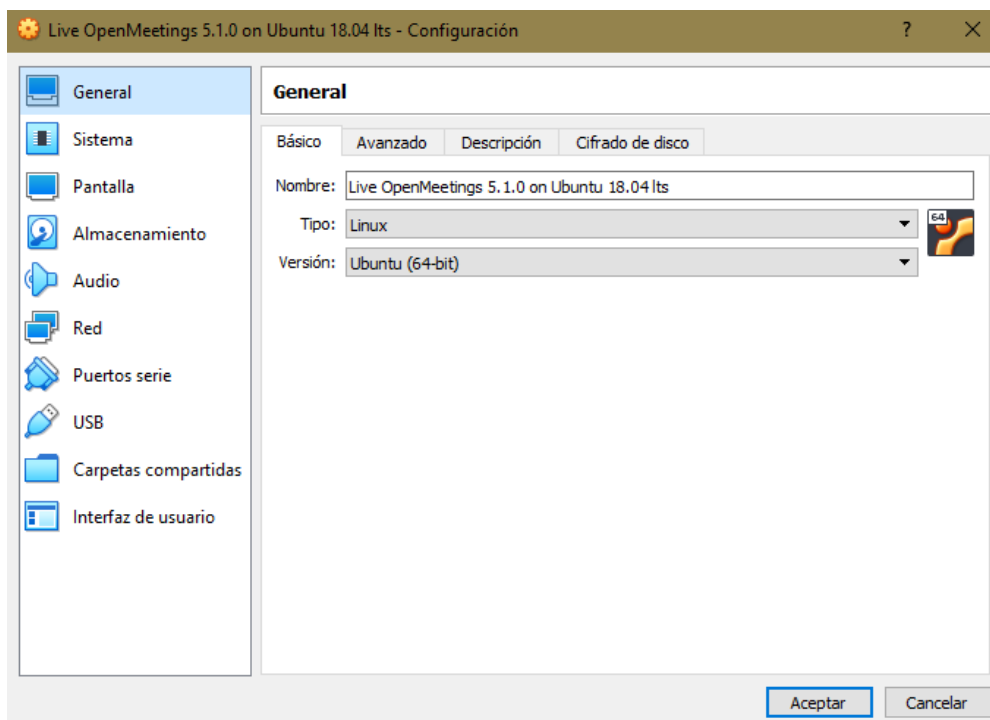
Live OpenMeetings 5.1.0 on Ubuntu 18.04 lts - Configuración

?

General
Sistema
Pantalla
Almacenamiento
Audio
Red
Puertos serie
USB
Carpetas compartidas
Interfaz de usuario

General

Básico | Avanzado | Descripción | Cifrado de disco

Nombre: Live OpenMeetings 5.1.0 on Ubuntu 18.04 lts

Tipo: Linux

Versión: Ubuntu (64-bit)

64

Aceptar
Cancelar